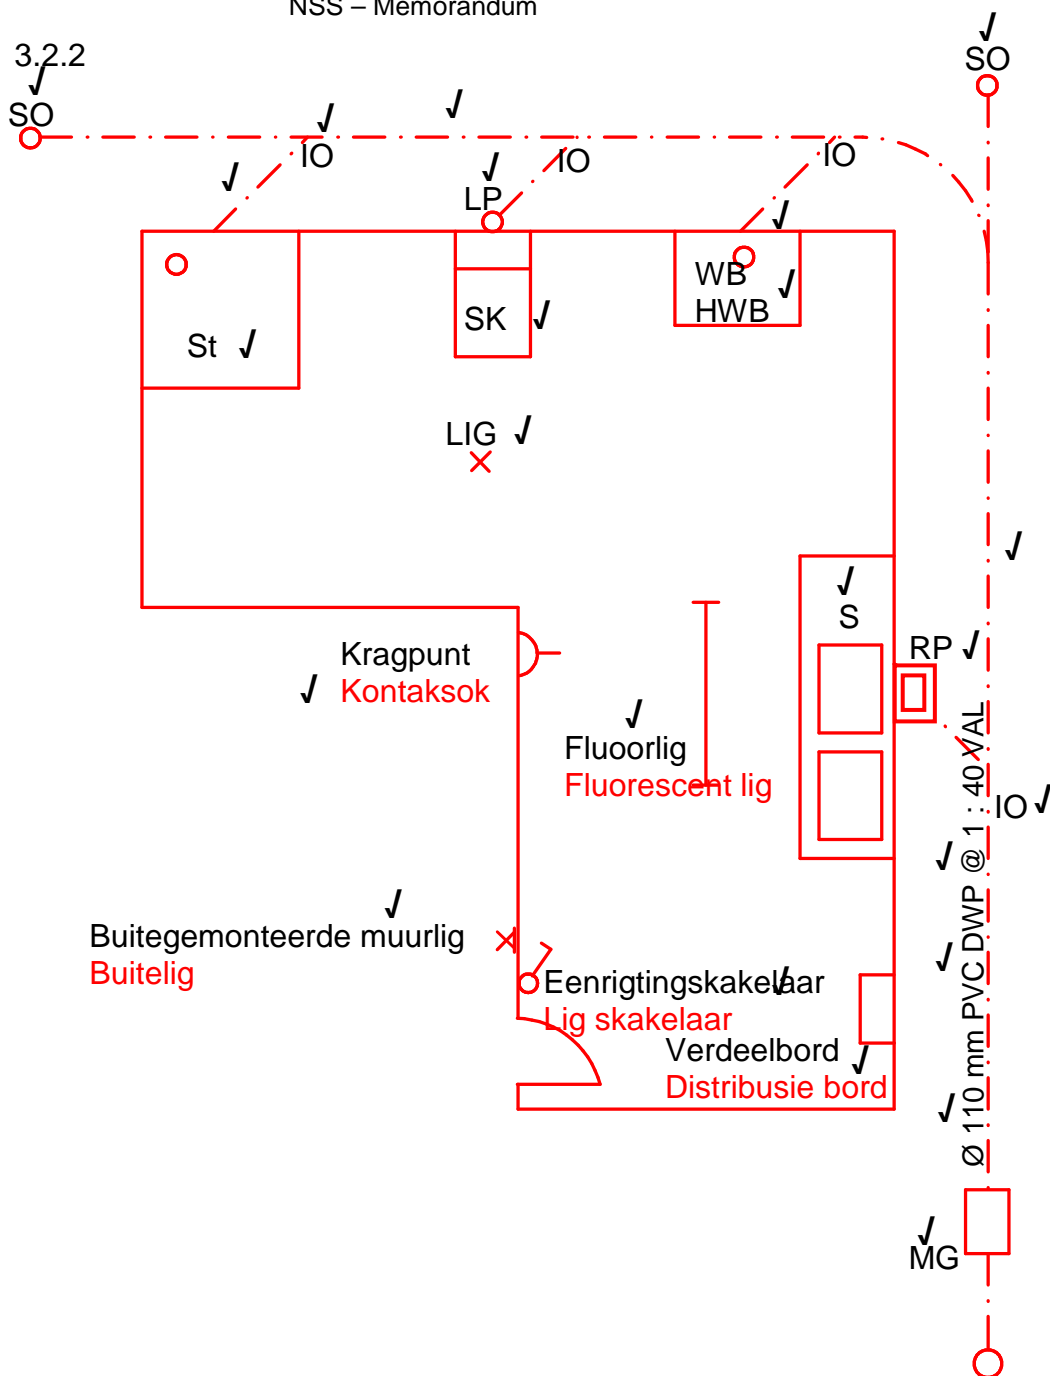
NSS – Memorandum

3.2.2

SO

IO

LP

IO

IO

SO

St

SK

WB
HWB

LIG

S

RP

Kragpunt
Kontaksok

Fluoorlig
Fluorescent lig

Ø 110 mm PVC DWP @ 1 : 40 VAL

IO

Buitegemonteerde muurlig
Buitelig

Eenrigtingskakelaar
Lig skakelaar

Verdeelbord
Distribusie bord

MG